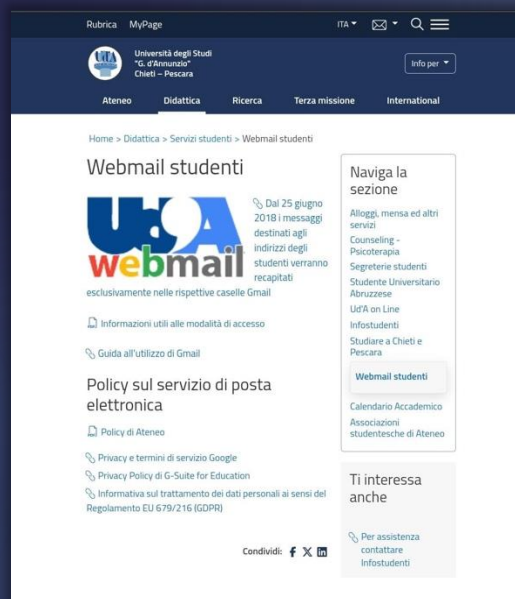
Rubrica MyPage

ITA

Università degli Studi "G. d'Annunzio" Chieti – Pescara

Info per

Ateneo Didattica Ricerca Terza missione International

Home > Didattica > Servizi studenti > Webmail studenti

Webmail studenti

UdA webmail

Dal 25 giugno 2018 i messaggi destinati agli indirizzi degli studenti verranno recapitati esclusivamente nelle rispettive caselle Gmail

Informazioni utili alle modalità di accesso

Guida all'utilizzo di Gmail

Policy sul servizio di posta elettronica

Policy di Ateneo

Privacy e termini di servizio Google

Privacy Policy di G-Suite for Education

Informativa sul trattamento dei dati personali ai sensi del Regolamento EU 679/216 (GDPR)

Condividi:

Naviga la sezione

Alloggi, mensa ed altri servizi

Counseling - Psicoterapia

Segreterie studenti

Studente Universitario Abruzzese

Ud'A on Line

Infostudenti

Studiare a Chieti e Pescara

Webmail studenti

Calendario Accademico

Associazioni studentesche di Ateneo

Ti interessa anche

Per assistenza contattare Infostudenti